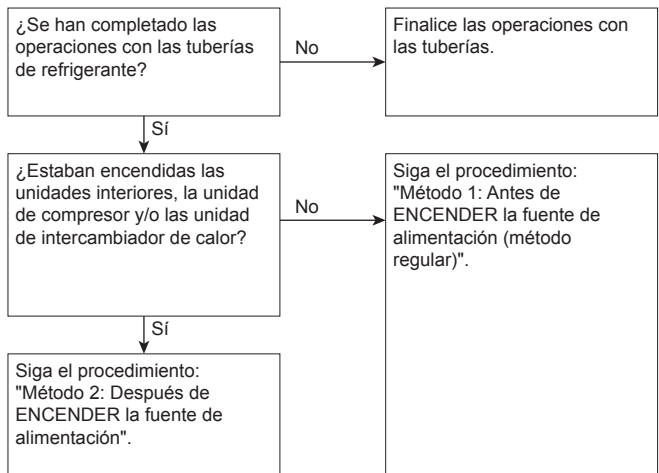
¿Se han completado las operaciones con las tuberías de refrigerante?

No

Finalice las operaciones con las tuberías.

Sí

¿Estaban encendidas las unidades interiores, la unidad de compresor y/o las unidad de intercambiador de calor?

No

Siga el procedimiento: "Método 1: Antes de ENCENDER la fuente de alimentación (método regular)".

Sí

Siga el procedimiento: "Método 2: Después de ENCENDER la fuente de alimentación".